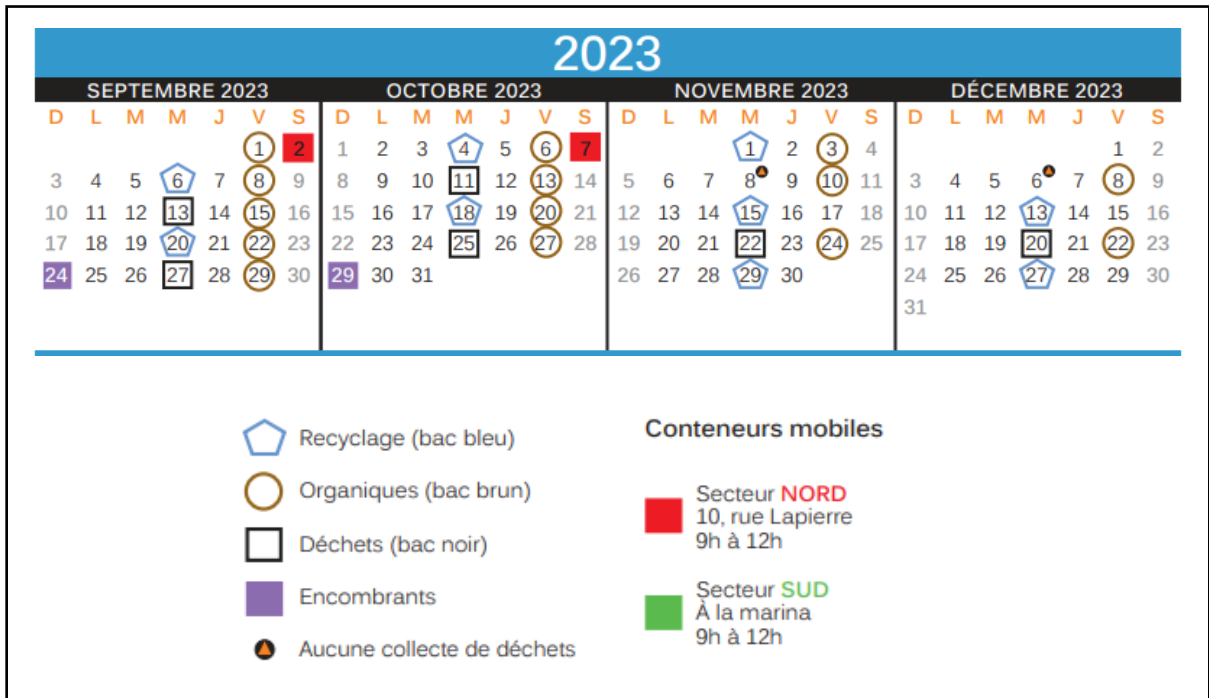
2023

SEPTEMBRE 2023

| D | L | M | M | J | V | S |
|---|---|---|---|---|---|---|
| | | | | | 1 | 2 |
| 3 | 4 | 5 | 6 | 7 | 8 | 9 |
| 10 | 11 | 12 | 13 | 14 | 15 | 16 |
| 17 | 18 | 19 | 20 | 21 | 22 | 23 |
| 24 | 25 | 26 | 27 | 28 | 29 | 30 |

OCTOBRE 2023

| D | L | M | M | J | V | S |
|---|---|---|---|---|---|---|
| 1 | 2 | 3 | 4 | 5 | 6 | 7 |
| 8 | 9 | 10 | 11 | 12 | 13 | 14 |
| 15 | 16 | 17 | 18 | 19 | 20 | 21 |
| 22 | 23 | 24 | 25 | 26 | 27 | 28 |
| 29 | 30 | 31 | | | | |

NOVEMBRE 2023

| D | L | M | M | J | V | S |
|---|---|---|---|---|---|---|
| | | | 1 | 2 | 3 | 4 |
| 5 | 6 | 7 | 8 | 9 | 10 | 11 |
| 12 | 13 | 14 | 15 | 16 | 17 | 18 |
| 19 | 20 | 21 | 22 | 23 | 24 | 25 |
| 26 | 27 | 28 | 29 | 30 | | |

DÉCEMBRE 2023

| D | L | M | M | J | V | S |
|---|---|---|---|---|---|---|
| | | | | | 1 | 2 |
| 3 | 4 | 5 | 6 | 7 | 8 | 9 |
| 10 | 11 | 12 | 13 | 14 | 15 | 16 |
| 17 | 18 | 19 | 20 | 21 | 22 | 23 |
| 24 | 25 | 26 | 27 | 28 | 29 | 30 |
| 31 | | | | | | |

Recyclage (bac bleu)

Organiques (bac brun)

Déchets (bac noir)

Encombrants

Aucune collecte de déchets

Conteneurs mobiles

Secteur NORD
10, rue Lapierre
9h à 12h

Secteur SUD
À la marina
9h à 12h